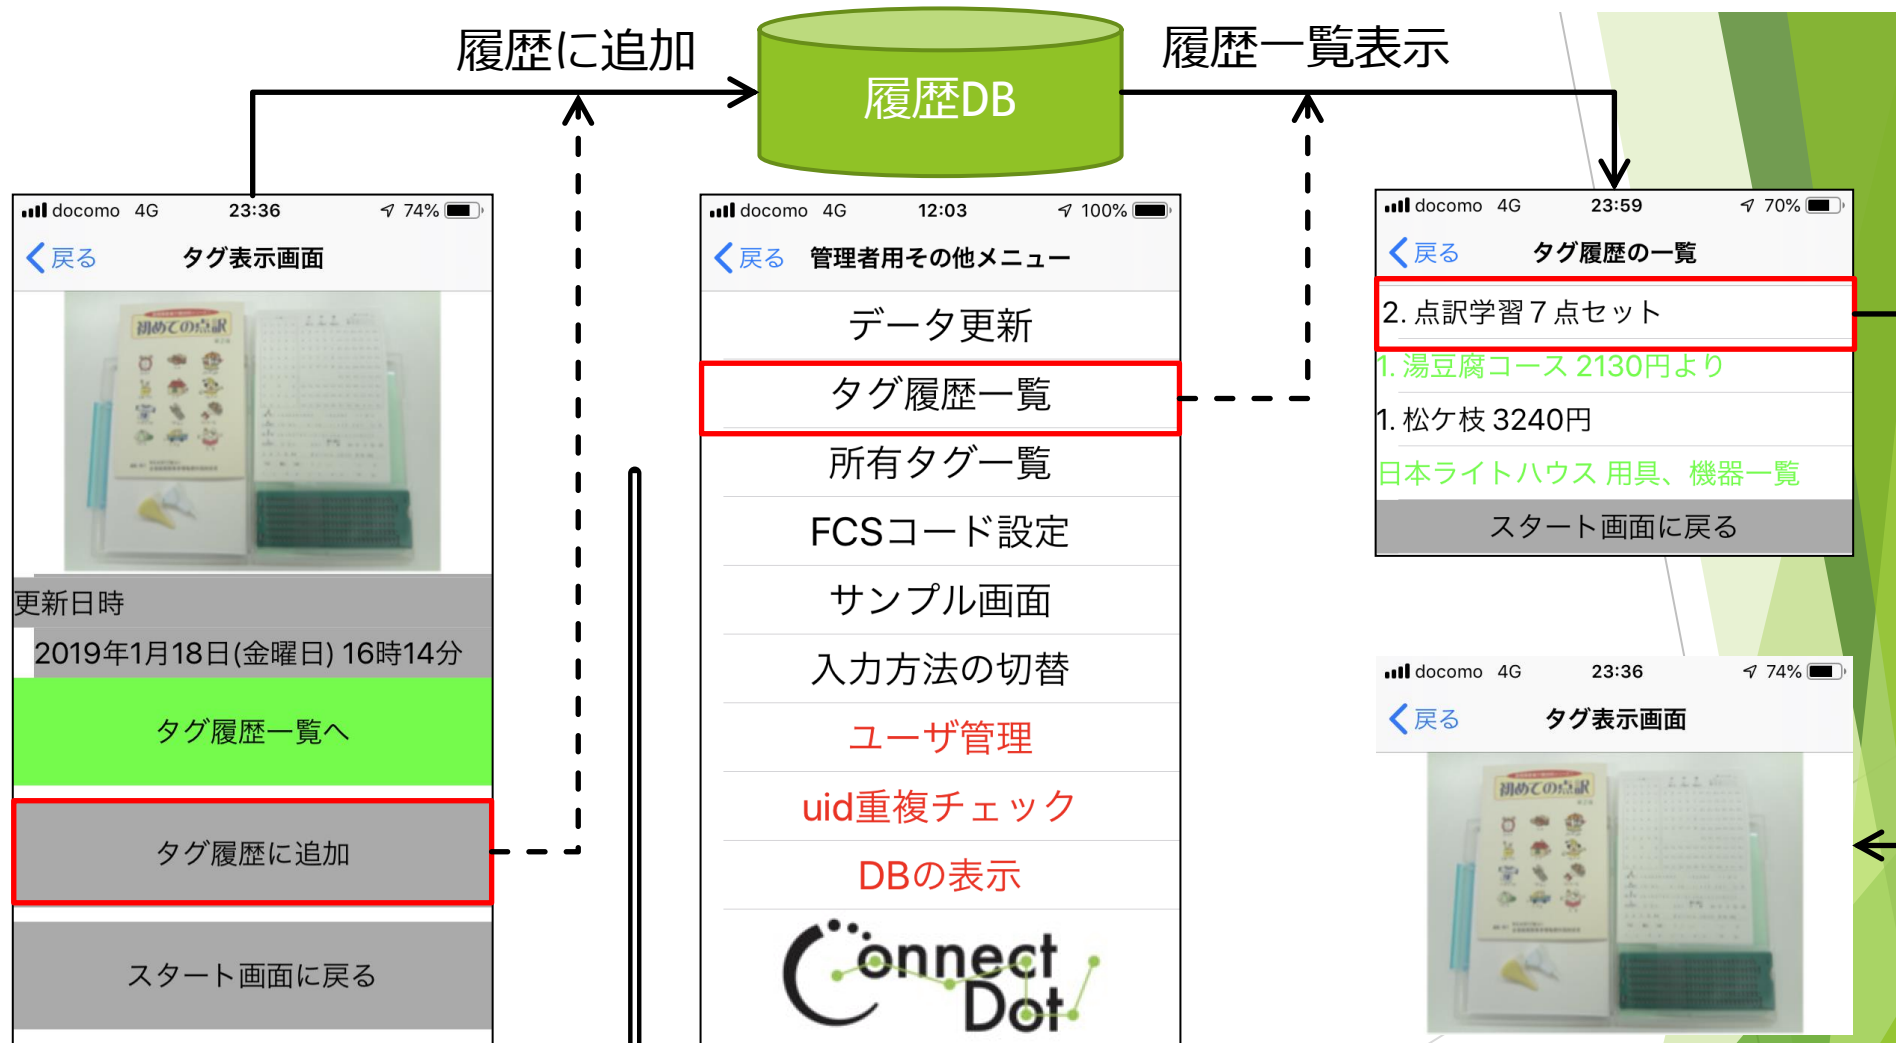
履歴に追加

履歴DB

履歴一覧表示

docomo 4G 23:36 74%
戻る タグ表示画面

初めての点訳

更新日時
2019年1月18日(金曜日) 16時14分
タグ履歴一覧へ
タグ履歴に追加
スタート画面に戻る

docomo 4G 12:03 100%
戻る 管理者用その他メニュー
データ更新
タグ履歴一覧
所有タグ一覧
FCSコード設定
サンプル画面
入力方法の切替
ユーザ管理
uid重複チェック
DBの表示
Connect Dot

docomo 4G 23:59 70%
戻る タグ履歴の一覧
2. 点訳学習７点セット
1. 湯豆腐コース 2130円より
1. 松ケ枝 3240円
日本ライトハウス 用具、機器一覧
スタート画面に戻る

docomo 4G 23:36 74%
戻る タグ表示画面

初めての点訳